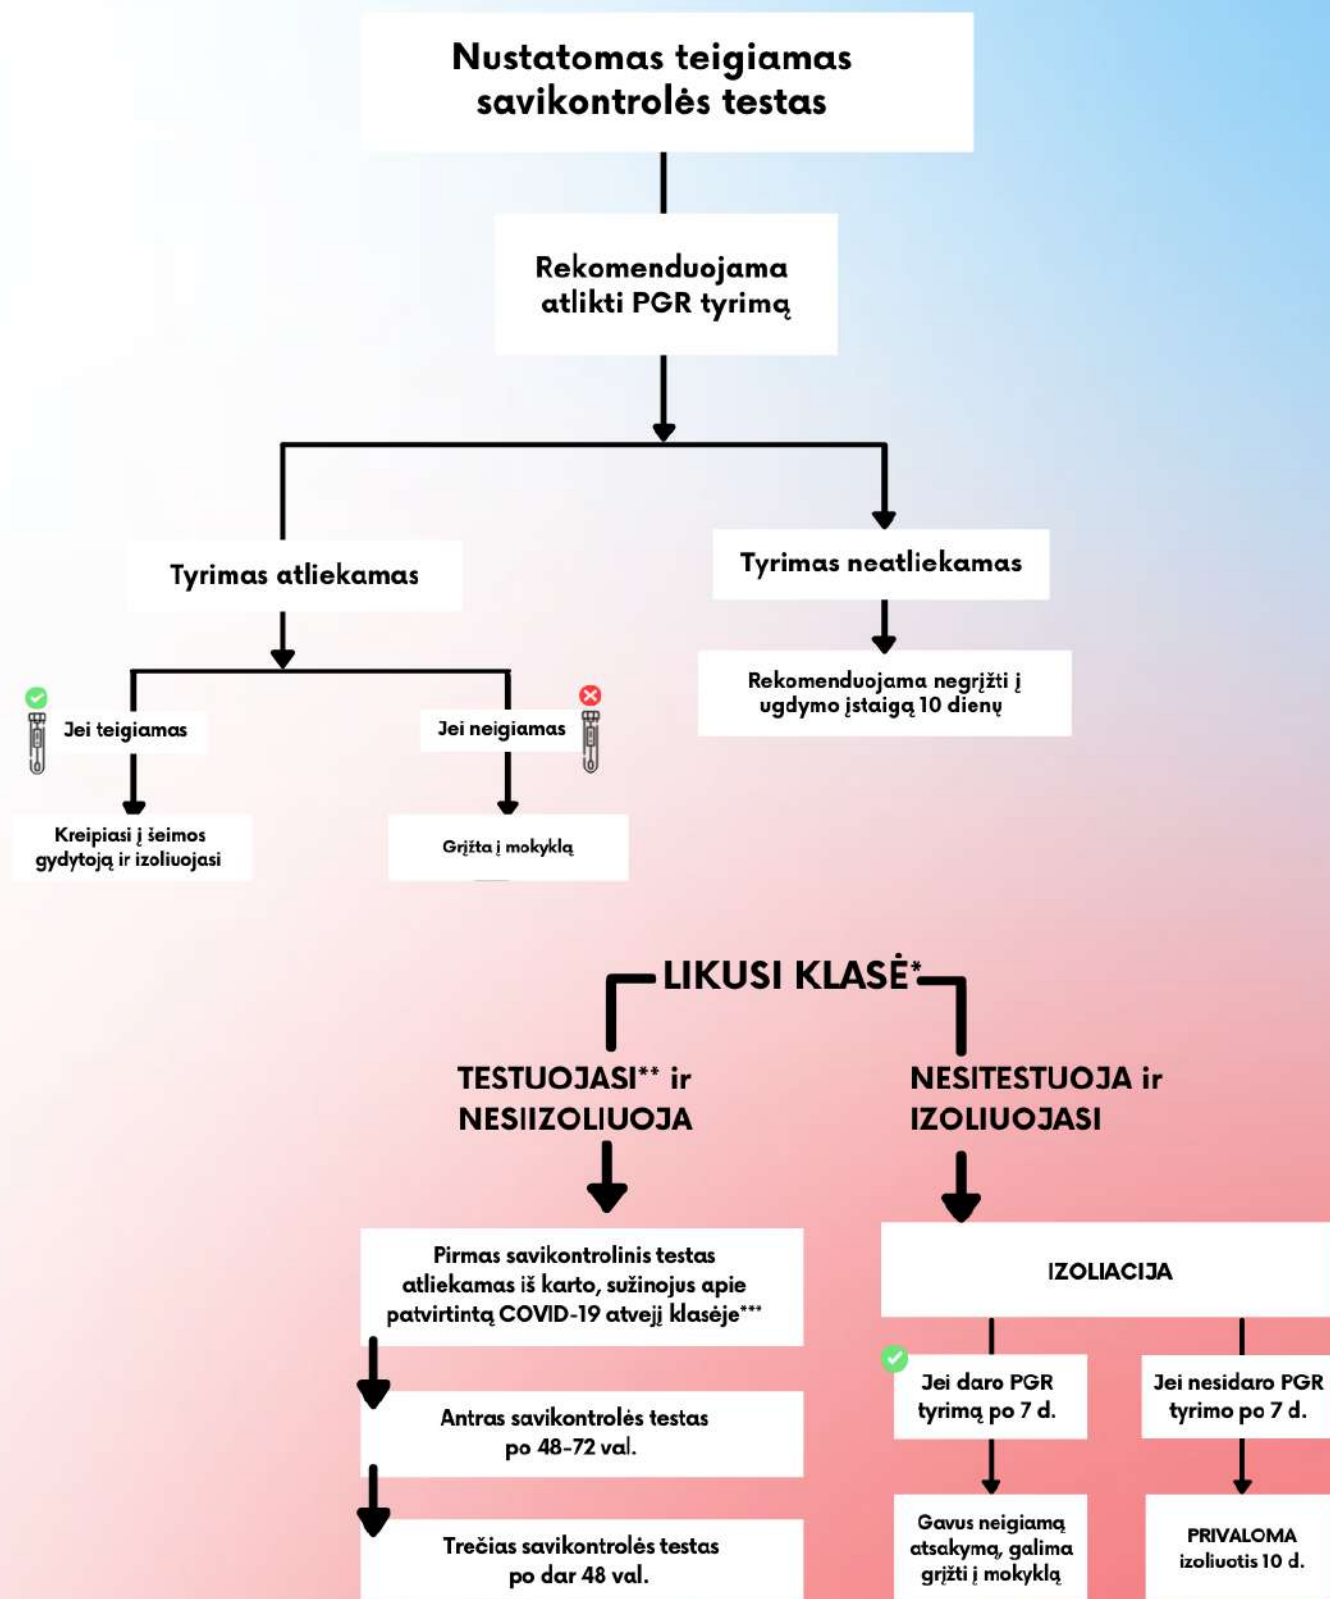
Nustatomas teigiamas savikontrolės testas

Rekomenduojama atlikti PGR tyrimą

Tyrimas atliekamas

Tyrimas neatliekamas

Rekomenduojama negrįžti į ugdymo įstaigą 10 dienų

Jei teigiamas

Jei neigiamas

Kreipiasi į šeimos gydytoją ir izoliuojasi

Grįžta į mokyklą

LIKUSI KLASĖ*

TESTUOJASI** ir NESIIZOLIUOJA

NESITESTUOJA ir IZOLIUOJASI

Pirmas savikontrolinis testas atliekamas iš karto, sužinojus apie patvirtintą COVID-19 atvejį klasėje***

Antras savikontrolės testas po 48-72 val.

Trečias savikontrolės testas po dar 48 val.

IZOLIACIJA

Jei daro PGR tyrimą po 7 d.

Jei nesidaro PGR tyrimo po 7 d.

Gavus neigiamą atsakymą, galima grįžti į mokyklą

PRIVALOMA izoliuotis 10 d.